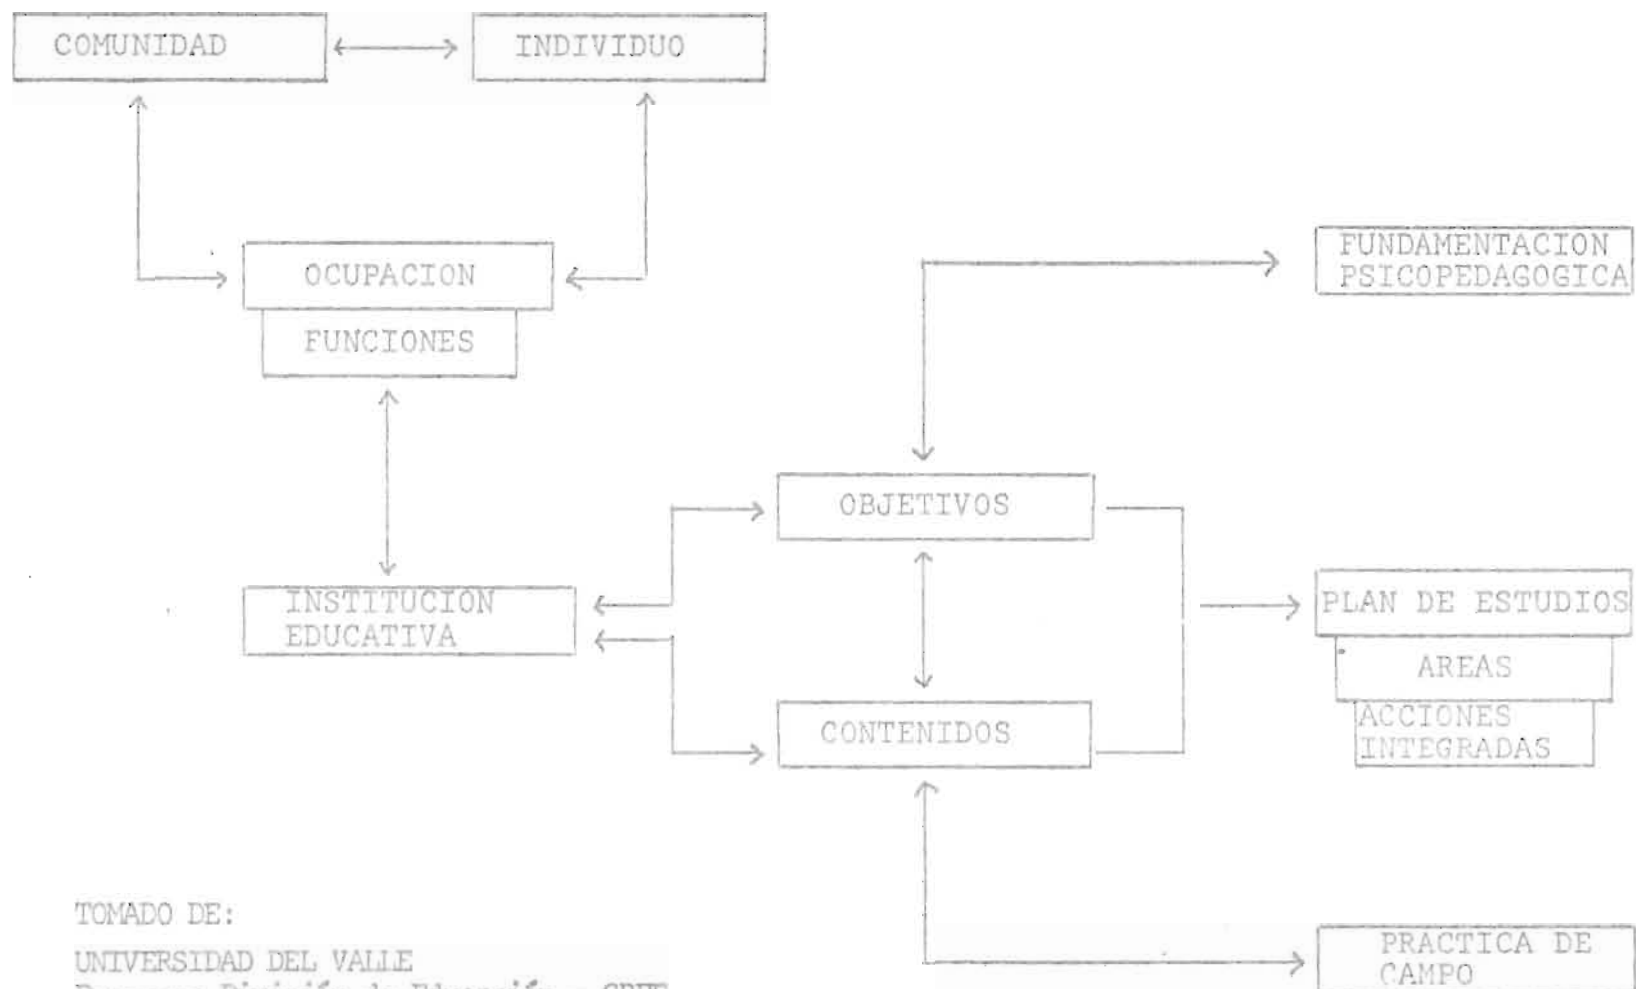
COMUNIDAD

INDIVIDUO

OCUPACION

FUNCIONES

FUNDAMENTACION PSICOPEDAGOGICA

OBJETIVOS

INSTITUCION EDUCATIVA

PLAN DE ESTUDIOS

AREAS

ACCIONES INTEGRADAS

CONTENIDOS

TOMADO DE:

UNIVERSIDAD DEL VALLE

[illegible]

PRACTICA DE CAMPO